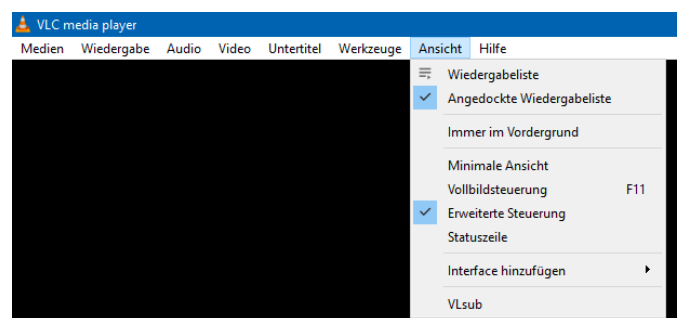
VLC media player

Medien Wiedergabe Audio Video Untertitel Werkzeuge Ansicht Hilfe

Wiedergabeliste
Angedockte Wiedergabeliste

Immer im Vordergrund

Minimale Ansicht
Vollbildsteuerung F11
Erweiterte Steuerung
Statuszeile

Interface hinzufügen

VLsub